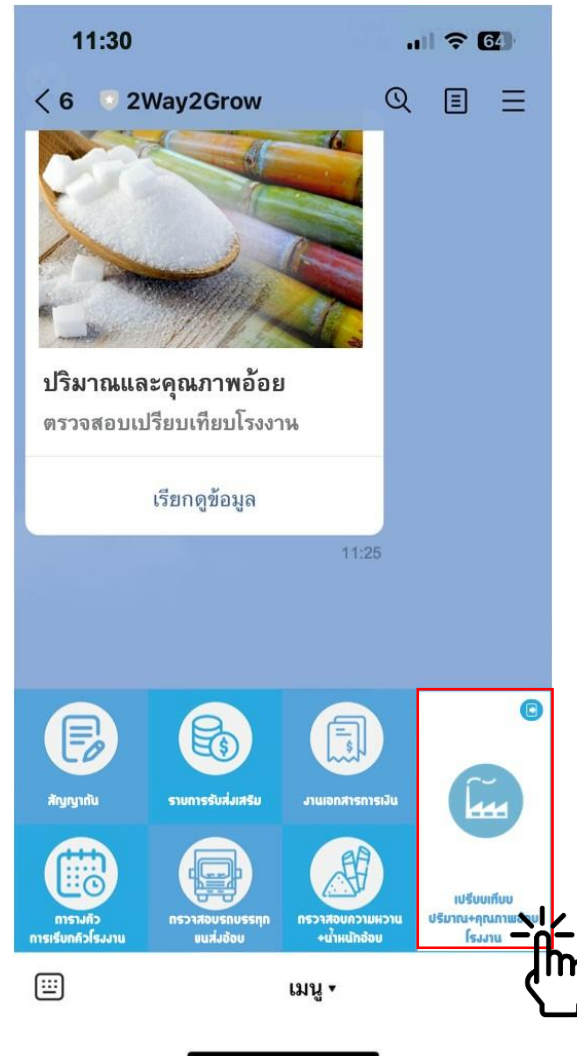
11:30

64

< 6 2Way2Grow

ปริมาณและคุณภาพอ้อย

ตรวจสอบเปรียบเทียบโรงงาน

เรียกดูข้อมูล

11:25

สัญญากัน

รายการรับส่งเสริม

งานเอกสารการเงิน

เปรียบเทียบ ปริมาณ+คุณภาพ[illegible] โรงงาน

ตารางคิว การเรียกคิวโรงงาน

ตรวจสอบรถบรรทุก ขนส่งอ้อย

ตรวจสอบความหวาน +น้ำหนักอ้อย

เมนู ▾